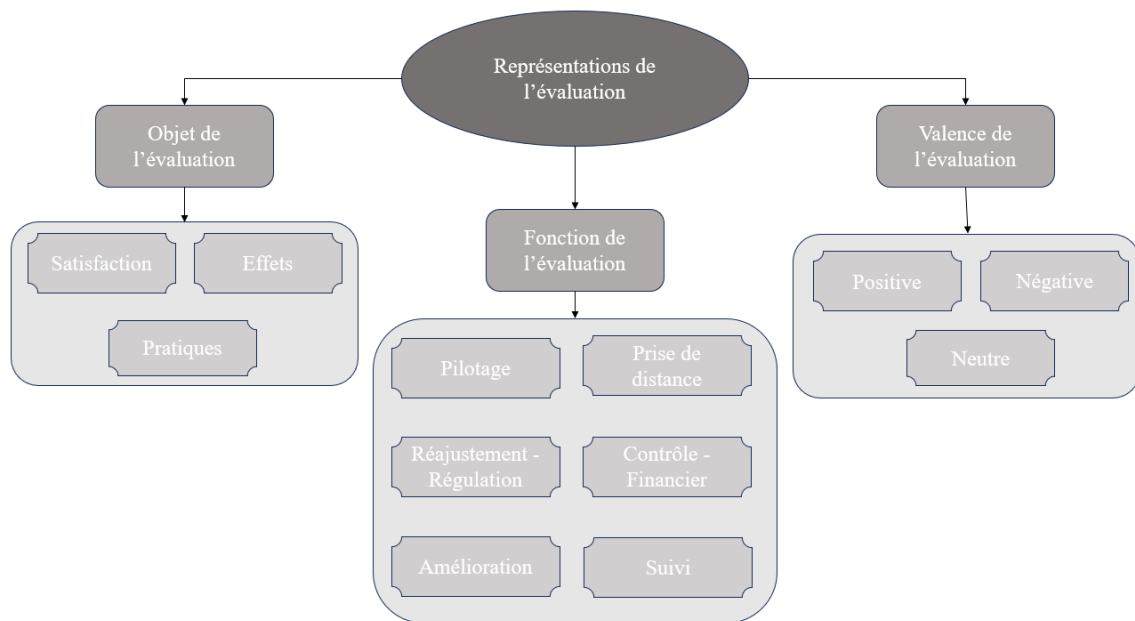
Représentations de l'évaluation

Objet de l'évaluation

Satisfaction

Effets

Pratiques

Fonction de l'évaluation

Pilotage

Prise de distance

Réajustement - Régulation

Contrôle - Financier

Amélioration

Suivi

Valence de l'évaluation

Positive

Négative

Neutre